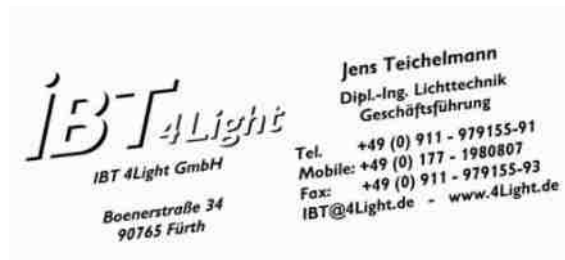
IBT 4Light

IBT 4Light GmbH

Boenerstraße 34
90765 Fürth

Jens Teichelmann
Dipl.-Ing. Lichttechnik
Geschäftsführung

Tel. +49 (0) 911 - 979155-91
Mobile: +49 (0) 177 - 1980807
Fax: +49 (0) 911 - 979155-93
IBT@4Light.de - www.4Light.de